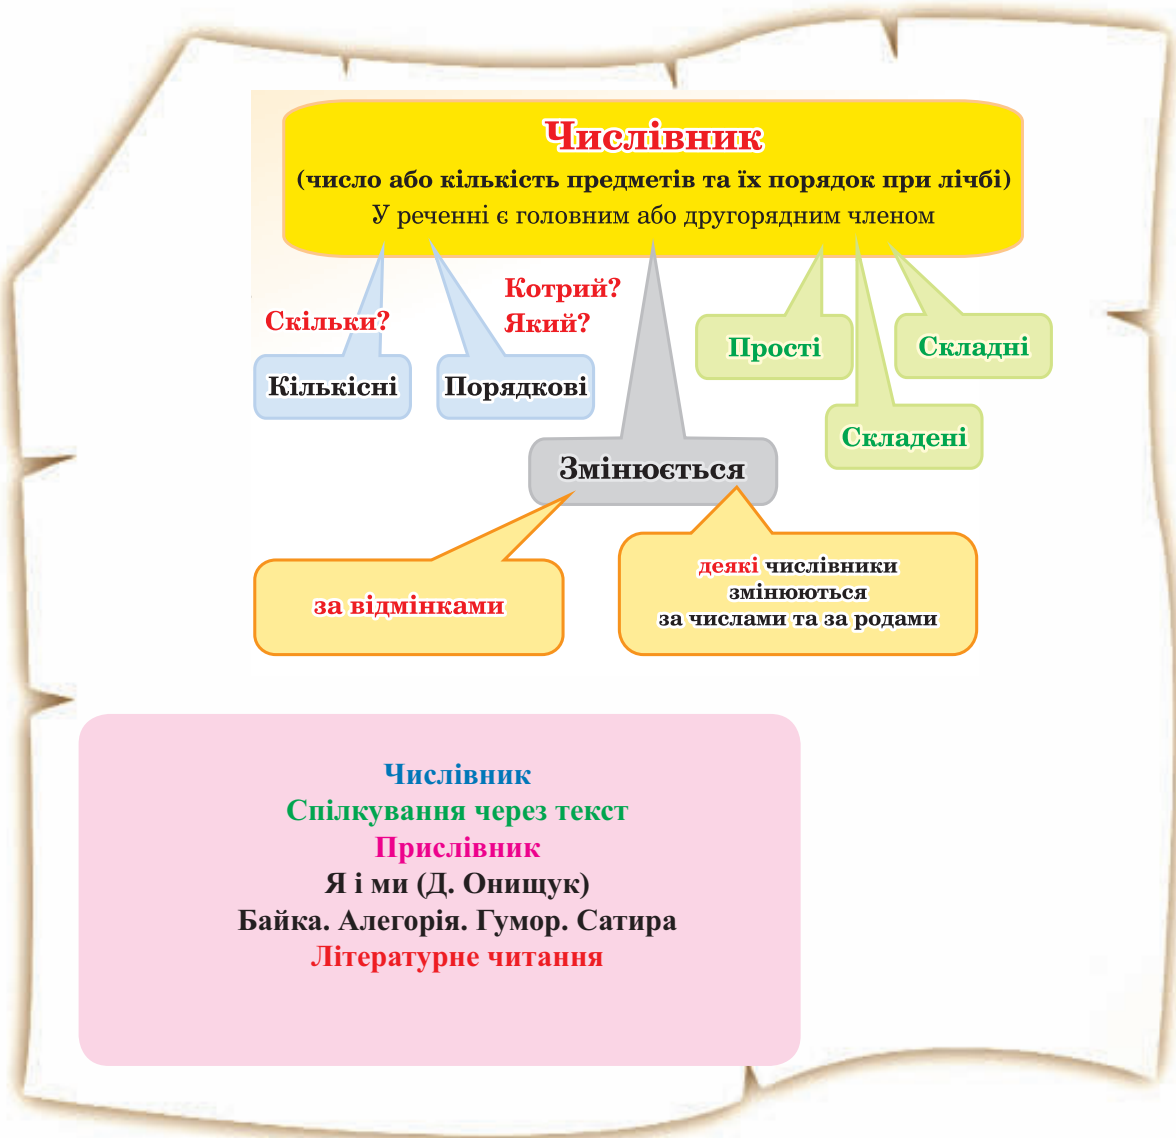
Числівник
(число або кількість предметів та їх порядок при лічбі)
У реченні є головним або другорядним членом

Скільки?
Кількісні

Котрий?
Який?
Порядкові

Прості

Складні

Складені

Змінюється

за відмінками

деякі числівники змінюються за числами та за родами

Числівник
Спілкування через текст
Прислівник
Я і ми (Д. Онищук)
Байка. Алегорія. Гумор. Сатира
Літературне читання